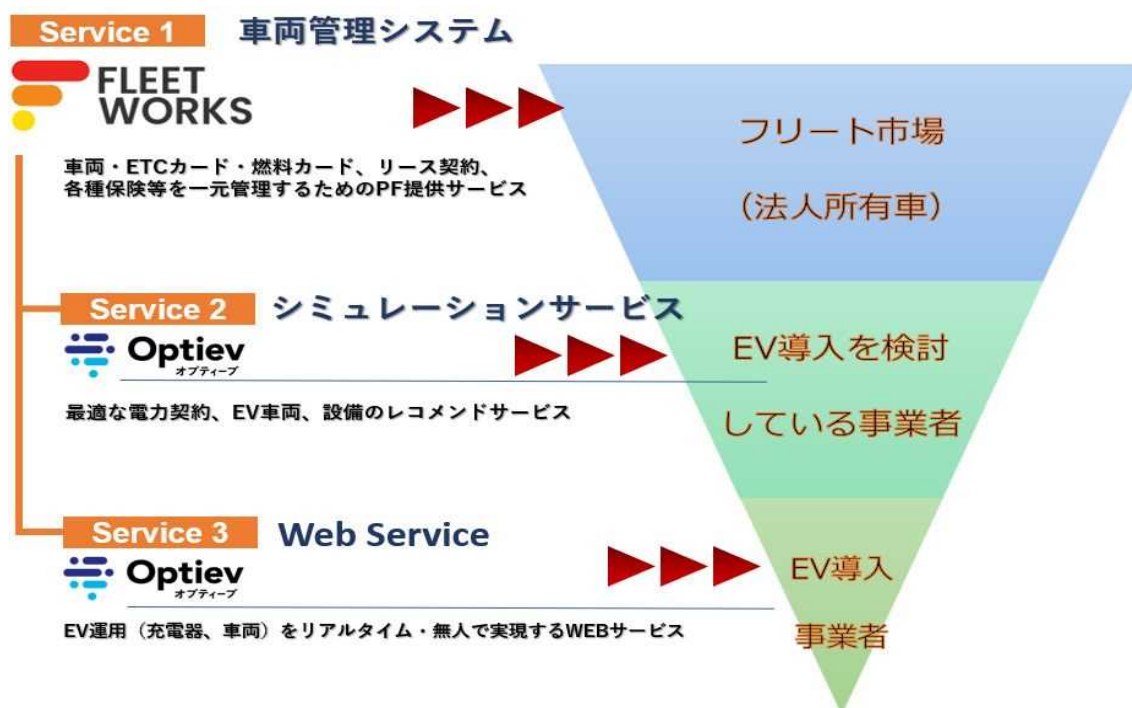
Service 1 車両管理システム

FLEET WORKS

車両・ETCカード・燃料カード、リース契約、各種保険等を一元管理するためのPF提供サービス

フリート市場

（法人所有車）

Service 2 シミュレーションサービス

Optiev オプティーブ

最適な電力契約、EV車両、設備のレコメンドサービス

EV導入を検討

している事業者

Service 3 Web Service

Optiev オプティーブ

EV運用（充電器、車両）をリアルタイム・無人で実現するWEBサービス

EV導入

事業者